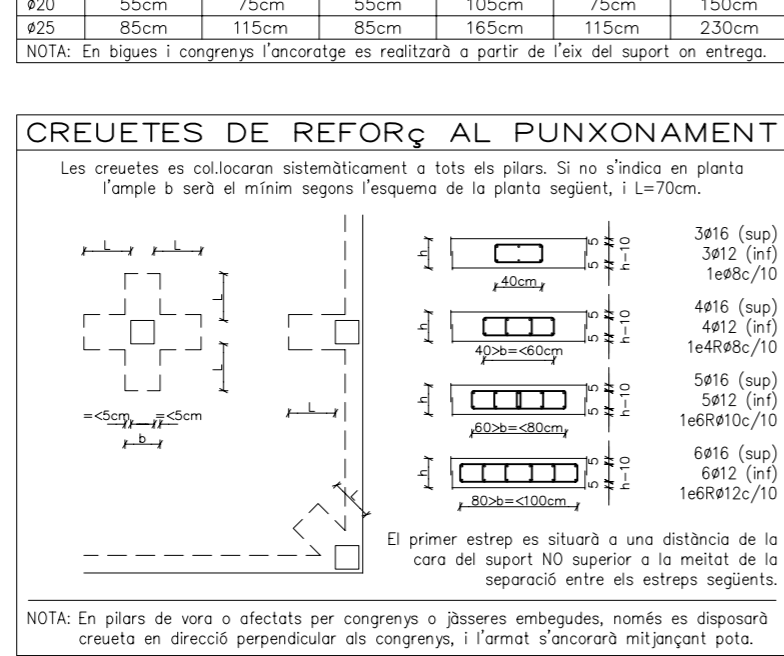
| ø20 | 55cm | 75cm | 55cm | 105cm | 75cm | 150cm |
|---|---|---|---|---|---|---|
| ø25 | 85cm | 115cm | 85cm | 165cm | 115cm | 230cm |

NOTA: En bigues i congrenys l'ancoratge es realitzarà a partir de l'eix del suport on entrega.

CREUETES DE REFORç AL PUNXONAMENT

Les creuetes es col.locaran sistemàticament a tots els pilars. Si no s'indica en planta l'ample b serà el mínim segons l'esquema de la planta següent, i L=70cm.

L L L L L

=<5cm =<5cm b

h 5 5 h-10 40cm
3ø16 (sup) 3ø12 (inf) 1eø8c/10

h 5 5 h-10 40>b=<60cm
4ø16 (sup) 4ø12 (inf) 1e4Rø8c/10

h 5 5 h-10 60>b=<80cm
5ø16 (sup) 5ø12 (inf) 1e6Rø10c/10

h 5 5 h-10 80>b=<100cm
6ø16 (sup) 6ø12 (inf) 1e6Rø12c/10

El primer estrep es situarà a una distància de la cara del suport NO superior a la meitat de la separació entre els estreps següents.

NOTA: En pilars de vora o afectats per congrenys o jàsseres embegudes, només es disposarà creueta en direcció perpendicular als congrenys, i l'armat s'ancorarà mitjançant pota.